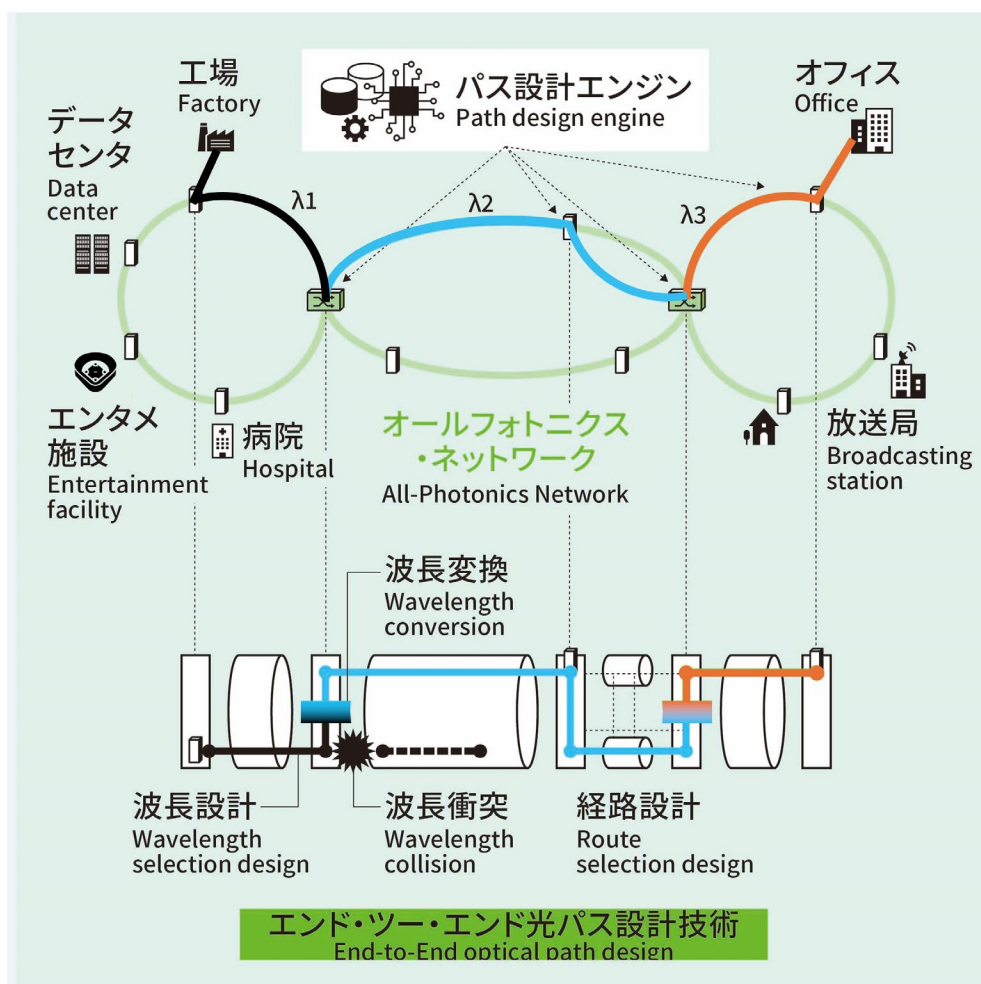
パス設計エンジン
Path design engine

工場
Factory

データセンタ
Data center

オフィス
Office

λ1

λ2

λ3

エンタメ施設
Entertainment facility

病院
Hospital

オールフォトニクス・ネットワーク
All-Photonics Network

放送局
Broadcasting station

波長変換
Wavelength conversion

波長設計
Wavelength selection design

波長衝突
Wavelength collision

経路設計
Route selection design

エンド・ツー・エンド光パス設計技術
End-to-End optical path design